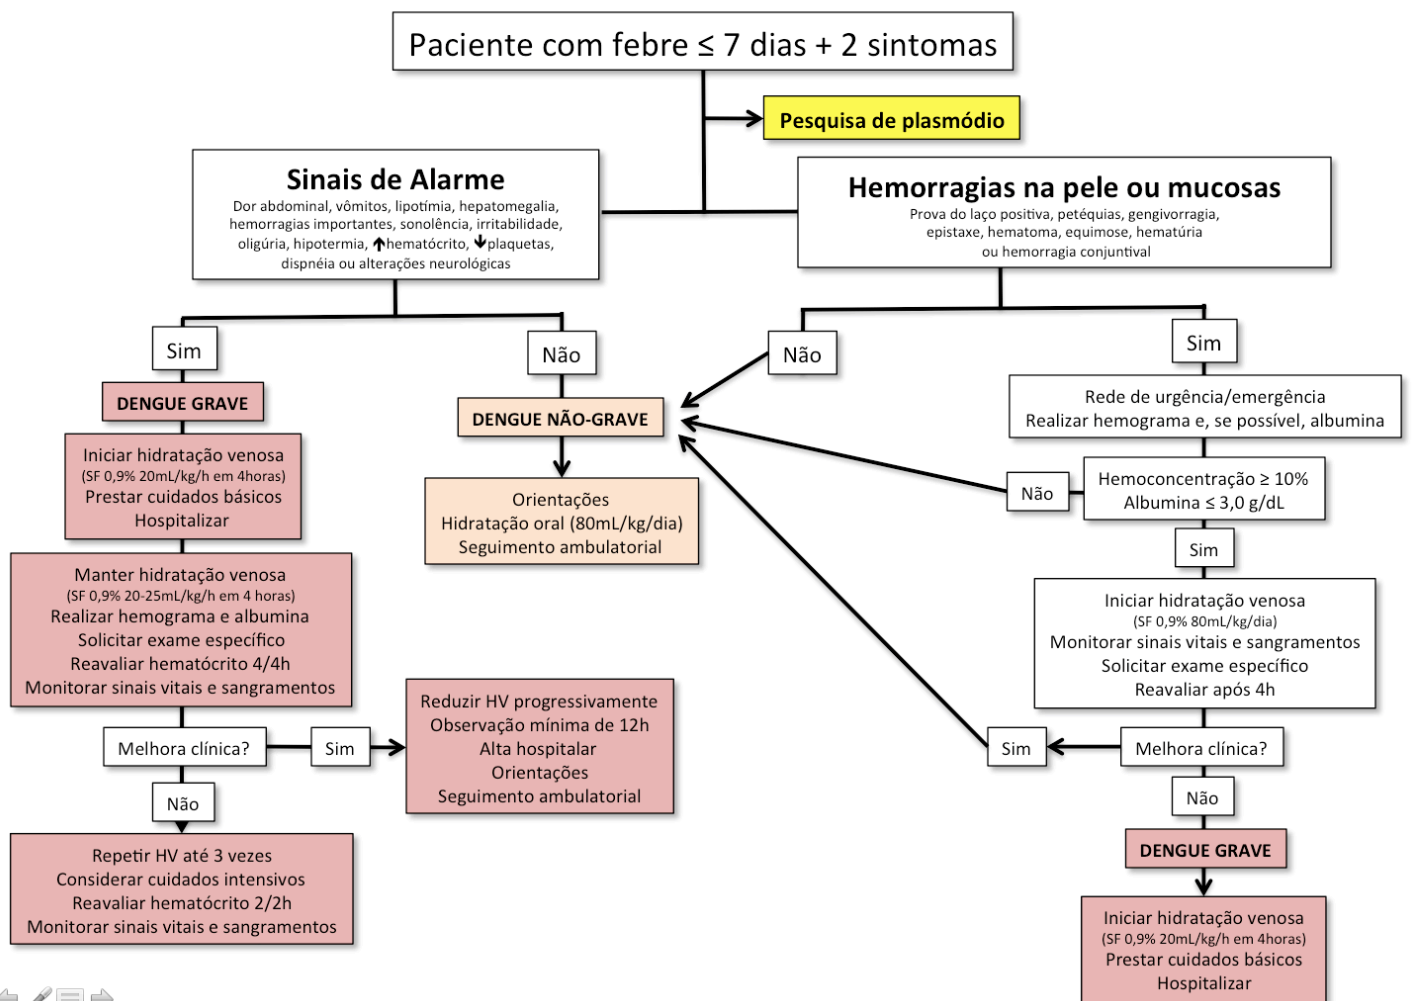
Paciente com febre ≤ 7 dias + 2 sintomas

Pesquisa de plasmódio

Sinais de Alarme
Dor abdominal, vômitos, lipotímia, hepatomegalia, hemorragias importantes, sonolência, irritabilidade, oligúria, hipotermia, ↑hematócrito, ↓plaquetas, dispnéia ou alterações neurológicas

Hemorragias na pele ou mucosas
Prova do laço positiva, petéquias, gengivorragia, epistaxe, hematoma, equimose, hematúria ou hemorragia conjuntival

Sim

DENGUE GRAVE

Iniciar hidratação venosa
(SF 0,9% 20mL/kg/h em 4horas)
Prestar cuidados básicos
Hospitalizar

Manter hidratação venosa
(SF 0,9% 20-25mL/kg/h em 4 horas)
Realizar hemograma e albumina
Solicitar exame específico
Reavaliar hematócrito 4/4h
Monitorar sinais vitais e sangramentos

Melhora clínica?

Sim

Reduzir HV progressivamente
Observação mínima de 12h
Alta hospitalar
Orientações
Seguimento ambulatorial

Não

Repetir HV até 3 vezes
Considerar cuidados intensivos
Reavaliar hematócrito 2/2h
Monitorar sinais vitais e sangramentos

Não

DENGUE NÃO-GRAVE

Orientações
Hidratação oral (80mL/kg/dia)
Seguimento ambulatorial

Não

Sim

Rede de urgência/emergência
Realizar hemograma e, se possível, albumina

Não

Hemoconcentração ≥ 10%
Albumina ≤ 3,0 g/dL

Sim

Iniciar hidratação venosa
(SF 0,9% 80mL/kg/dia)
Monitorar sinais vitais e sangramentos
Solicitar exame específico
Reavaliar após 4h

Sim

Melhora clínica?

Não

DENGUE GRAVE

Iniciar hidratação venosa
(SF 0,9% 20mL/kg/h em 4horas)
Prestar cuidados básicos
Hospitalizar